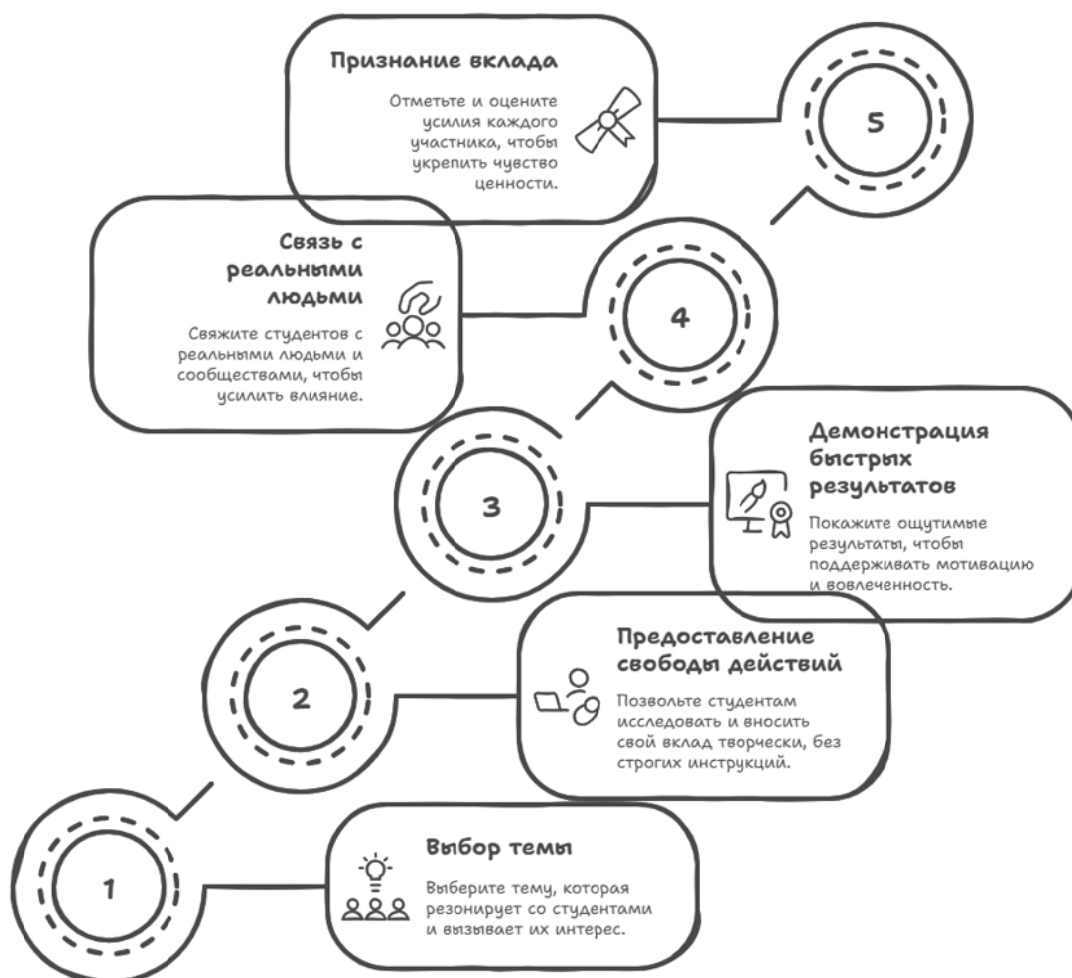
Признание вклада

Отметьте и оцените усилия каждого участника, чтобы укрепить чувство ценности.

5

Связь с реальными людьми

Свяжите студентов с реальными людьми и сообществами, чтобы усилить влияние.

4

3

Демонстрация быстрых результатов

Покажите ощутимые результаты, чтобы поддерживать мотивацию и вовлеченность.

Предоставление свободы действий

Позвольте студентам исследовать и вносить свой вклад творчески, без строгих инструкций.

2

1

Выбор темы

Выберите тему, которая резонирует со студентами и вызывает их интерес.